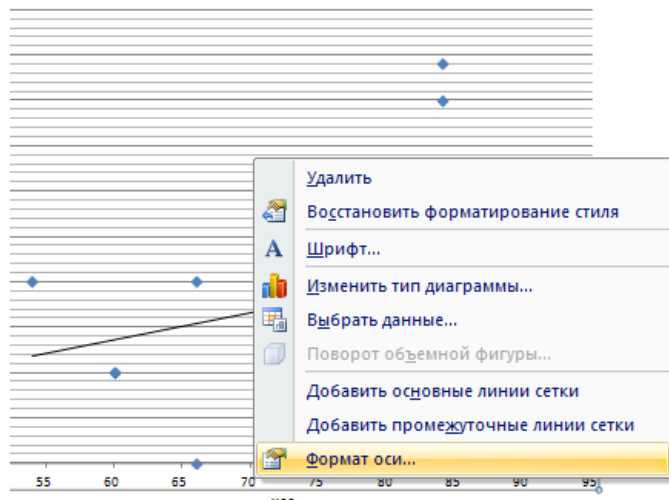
Удалить
Восстановить форматирование стиля
Шрифт...
Изменить тип диаграммы...
Выбрать данные...
Поворот объемной фигуры...
Добавить основные линии сетки
Добавить промежуточные линии сетки
Формат оси...

55 60 65 70 75 80 85 90 95